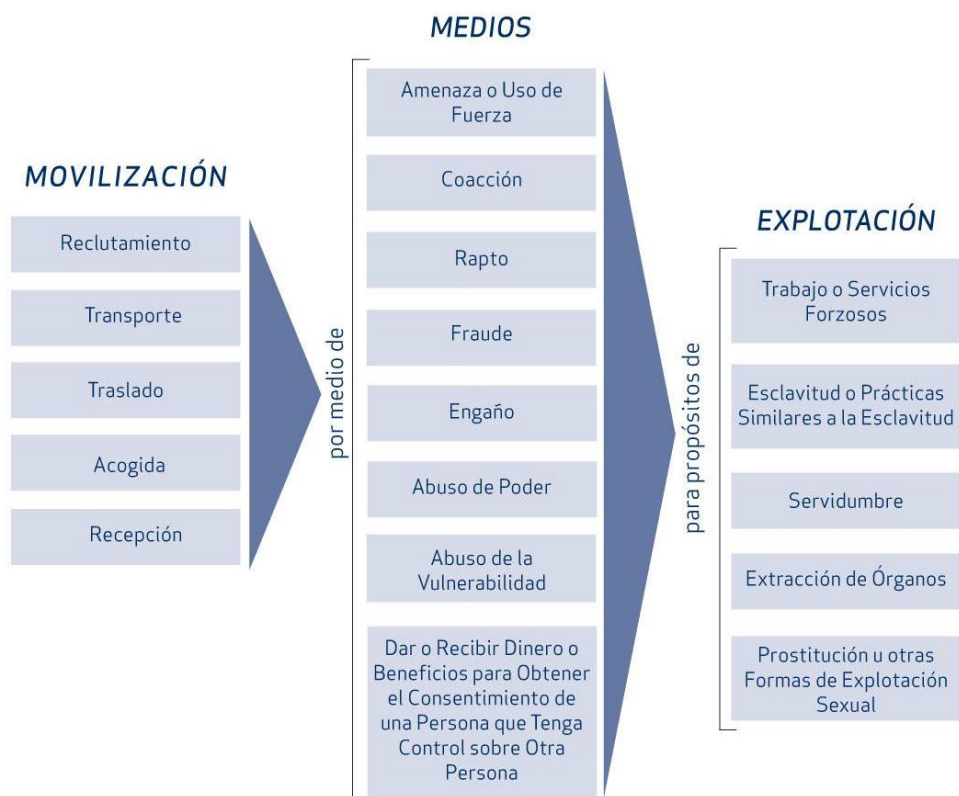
MOVILIZACIÓN

Reclutamiento

Transporte

Traslado

Acogida

Recepción

por medio de

MEDIOS

Amenaza o Uso de Fuerza

Coacción

Rapto

Fraude

Engaño

Abuso de Poder

Abuso de la Vulnerabilidad

Dar o Recibir Dinero o Beneficios para Obtener el Consentimiento de una Persona que Tenga Control sobre Otra Persona

para propósitos de

EXPLOTACIÓN

Trabajo o Servicios Forzosos

Esclavitud o Prácticas Similares a la Esclavitud

Servidumbre

Extracción de Órganos

Prostitución u otras Formas de Explotación Sexual